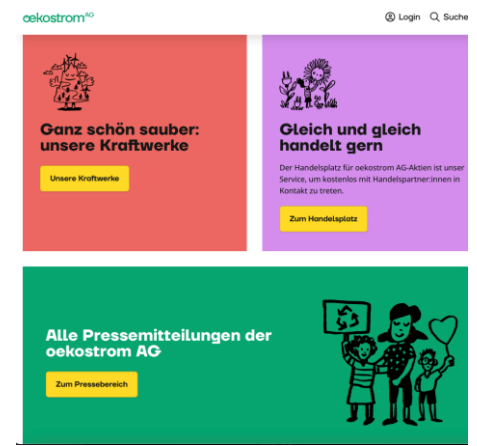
oekostrom AG

Login Suche

Ganz schön sauber: unsere Kraftwerke

Unsere Kraftwerke

Gleich und gleich handelt gern

Der Handelsplatz für oekostrom AG-Aktien ist unser Service, um kostenlos mit Handelspartner:innen in Kontakt zu treten.

Zum Handelsplatz

Alle Pressemitteilungen der oekostrom AG

Zum Pressebereich